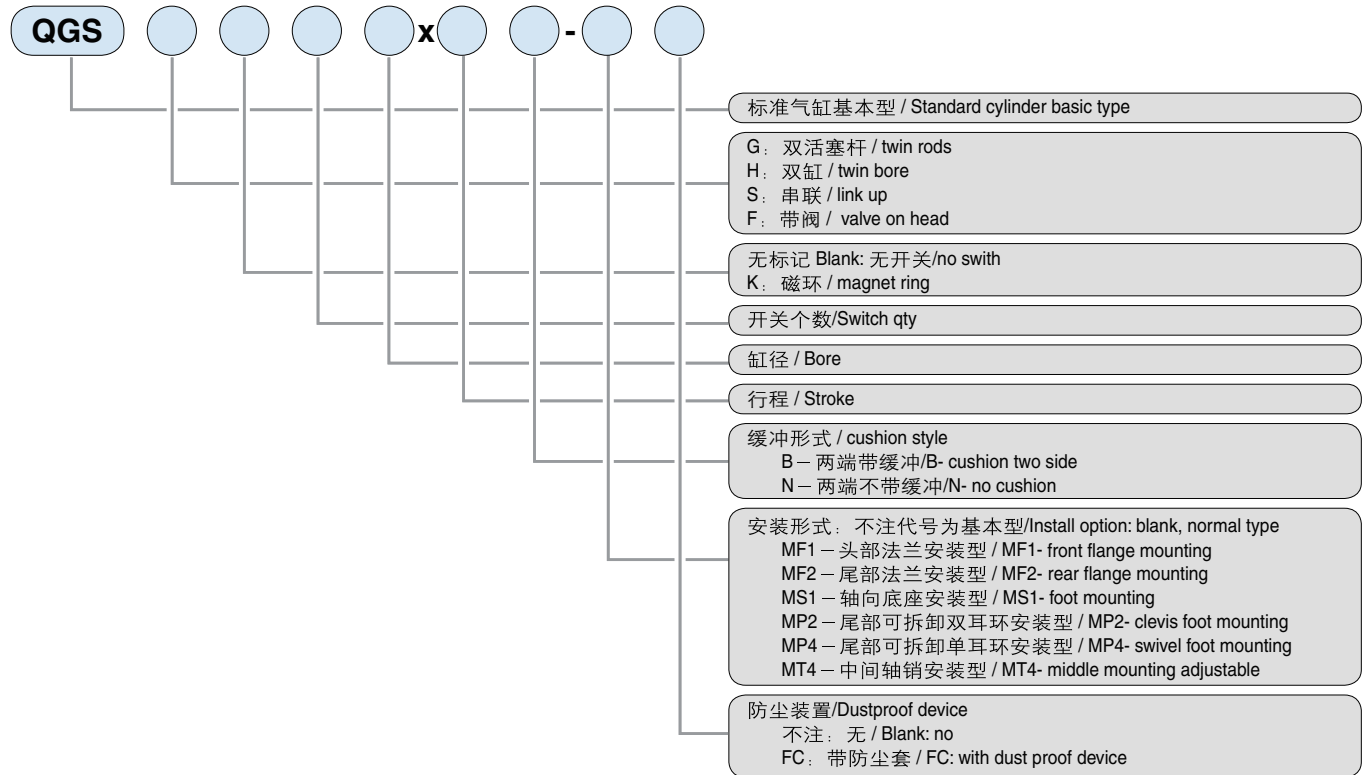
QGS x -

标准气缸基本型 / Standard cylinder basic type

G：双活塞杆 / twin rods
H：双缸 / twin bore
S：串联 / link up
F：带阀 / valve on head

无标记 Blank: 无开关/no swith
K：磁环 / magnet ring

开关个数/Switch qty

缸径 / Bore

行程 / Stroke

缓冲形式 / cushion style
B – 两端带缓冲/B- cushion two side
N – 两端不带缓冲/N- no cushion

安装形式：不注代号为基本型/Install option: blank, normal type
MF1 – 头部法兰安装型 / MF1- front flange mounting
MF2 – 尾部法兰安装型 / MF2- rear flange mounting
MS1 – 轴向底座安装型 / MS1- foot mounting
MP2 – 尾部可拆卸双耳环安装型 / MP2- clevis foot mounting
MP4 – 尾部可拆卸单耳环安装型 / MP4- swivel foot mounting
MT4 – 中间轴销安装型 / MT4- middle mounting adjustable

防尘装置/Dustproof device
不注：无 / Blank: no
FC：带防尘套 / FC: with dust proof device